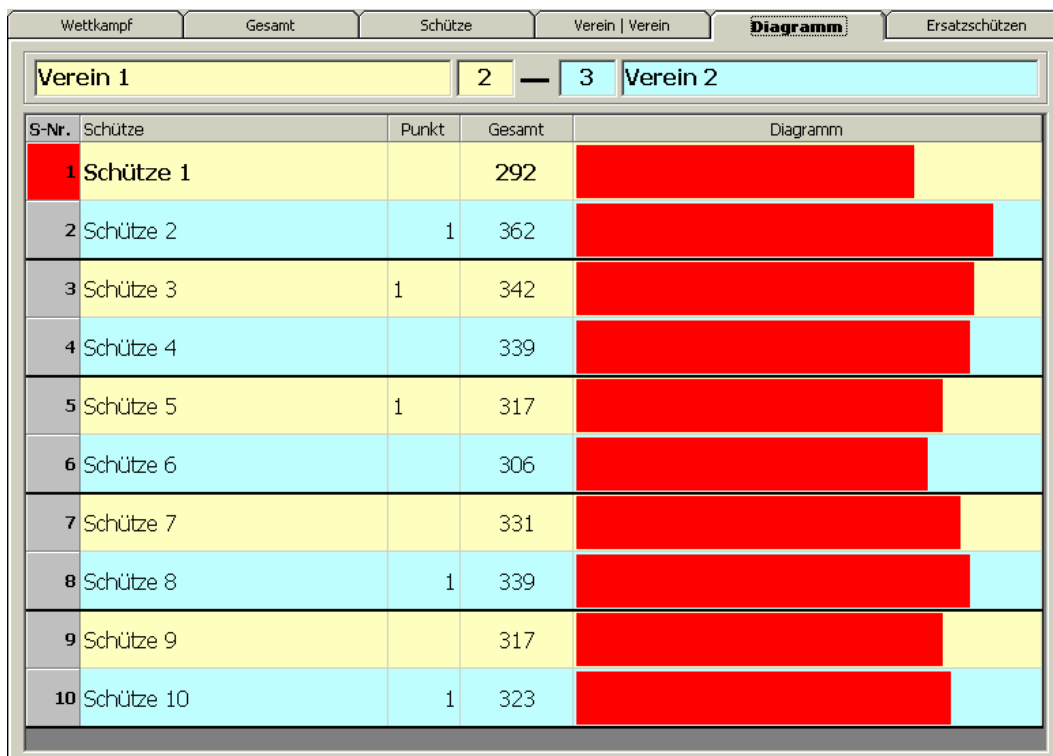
Wettkampf | Gesamt | Schütze | Verein | Verein | Diagramm | Ersatzschützen

Verein 1 2 — 3 Verein 2

| S-Nr. | Schütze | Punkt | Gesamt | Diagramm |
|---|---|---|---|---|
| 1 | Schütze 1 | | 292 | |
| 2 | Schütze 2 | 1 | 362 | |
| 3 | Schütze 3 | 1 | 342 | |
| 4 | Schütze 4 | | 339 | |
| 5 | Schütze 5 | 1 | 317 | |
| 6 | Schütze 6 | | 306 | |
| 7 | Schütze 7 | | 331 | |
| 8 | Schütze 8 | 1 | 339 | |
| 9 | Schütze 9 | | 317 | |
| 10 | Schütze 10 | 1 | 323 | |